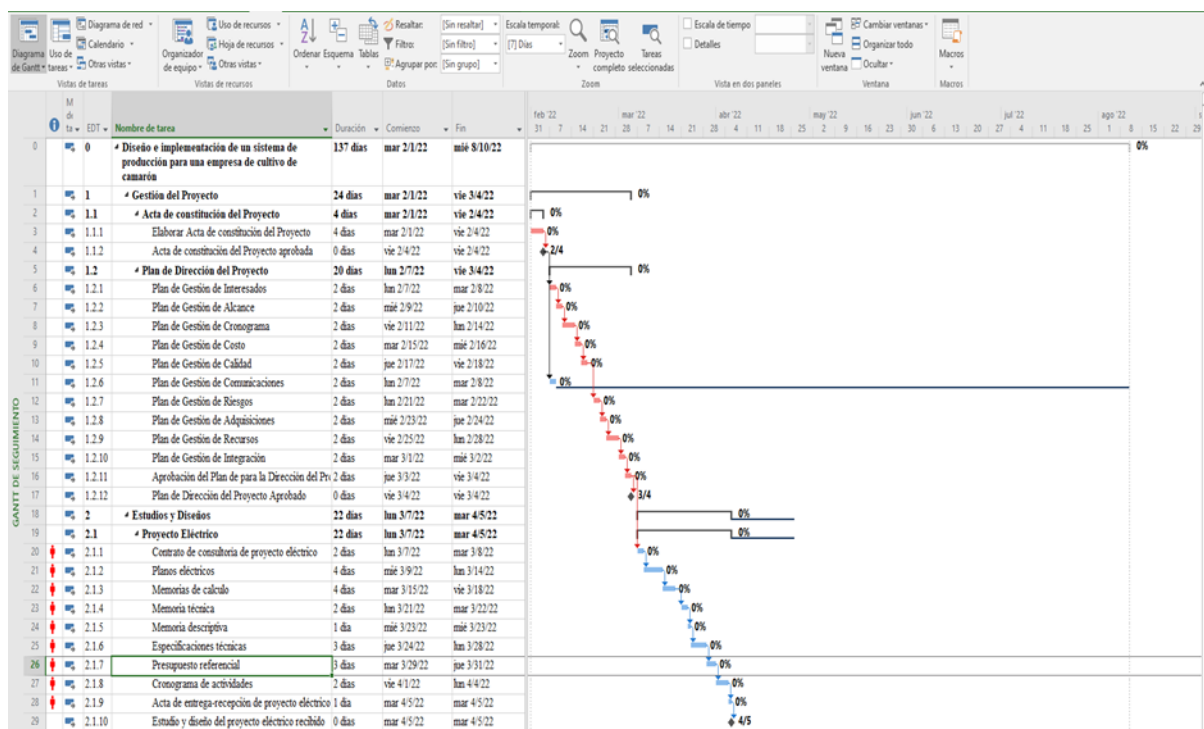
Diagrama de Gantt · Uso de tareas · Diagrama de red · Calendario · Otras vistas · Vistas de tareas
Organizador de equipo · Uso de recursos · Hoja de recursos · Otras vistas · Vistas de recursos
Ordenar · Esquema · Tablas · Resaltar: [Sin resaltar] · Filtro: [Sin filtro] · Agrupar por: [Sin grupo] · Datos
Escala temporal: [7] Días · Zoom · Proyecto completo · Tareas seleccionadas · Zoom
Escala de tiempo · Detalles · Vista en dos paneles
Nueva ventana · Cambiar ventanas · Organizar todo · Ocultar · Ventana
Macros · Macros

GANTT DE SEGUIMIENTO

| | Modo de tarea | EDT | Nombre de tarea | Duración | Comienzo | Fin | |
|---|---|---|---|---|---|---|---|
| 0 | | 0 | Diseño e implementación de un sistema de producción para una empresa de cultivo de camarón | 137 días | mar 2/1/22 | mié 8/10/22 | 0% |
| 1 | | 1 | Gestión del Proyecto | 24 días | mar 2/1/22 | vie 3/4/22 | 0% |
| 2 | | 1.1 | Acta de constitución del Proyecto | 4 días | mar 2/1/22 | vie 2/4/22 | 0% |
| 3 | | 1.1.1 | Elaborar Acta de constitución del Proyecto | 4 días | mar 2/1/22 | vie 2/4/22 | 0% |
| 4 | | 1.1.2 | Acta de constitución del Proyecto aprobada | 0 días | vie 2/4/22 | vie 2/4/22 | 2/4 |
| 5 | | 1.2 | Plan de Dirección del Proyecto | 20 días | lun 2/7/22 | vie 3/4/22 | 0% |
| 6 | | 1.2.1 | Plan de Gestión de Interesados | 2 días | lun 2/7/22 | mar 2/8/22 | 0% |
| 7 | | 1.2.2 | Plan de Gestión de Alcance | 2 días | mié 2/9/22 | jue 2/10/22 | 0% |
| 8 | | 1.2.3 | Plan de Gestión de Cronograma | 2 días | vie 2/11/22 | lun 2/14/22 | 0% |
| 9 | | 1.2.4 | Plan de Gestión de Costo | 2 días | mar 2/15/22 | mié 2/16/22 | 0% |
| 10 | | 1.2.5 | Plan de Gestión de Calidad | 2 días | jue 2/17/22 | vie 2/18/22 | 0% |
| 11 | | 1.2.6 | Plan de Gestión de Comunicaciones | 2 días | lun 2/7/22 | mar 2/8/22 | 0% |
| 12 | | 1.2.7 | Plan de Gestión de Riesgos | 2 días | lun 2/21/22 | mar 2/22/22 | 0% |
| 13 | | 1.2.8 | Plan de Gestión de Adquisiciones | 2 días | mié 2/23/22 | jue 2/24/22 | 0% |
| 14 | | 1.2.9 | Plan de Gestión de Recursos | 2 días | vie 2/25/22 | lun 2/28/22 | 0% |
| 15 | | 1.2.10 | Plan de Gestión de Integración | 2 días | mar 3/1/22 | mié 3/2/22 | 0% |
| 16 | | 1.2.11 | Aprobación del Plan de para la Dirección del Pr | 2 días | jue 3/3/22 | vie 3/4/22 | 0% |
| 17 | | 1.2.12 | Plan de Dirección del Proyecto Aprobado | 0 días | vie 3/4/22 | vie 3/4/22 | 3/4 |
| 18 | | 2 | Estudios y Diseños | 22 días | lun 3/7/22 | mar 4/5/22 | 0% |
| 19 | | 2.1 | Proyecto Eléctrico | 22 días | lun 3/7/22 | mar 4/5/22 | 0% |
| 20 | | 2.1.1 | Contrato de consultoría de proyecto eléctrico | 2 días | lun 3/7/22 | mar 3/8/22 | 0% |
| 21 | | 2.1.2 | Planos eléctricos | 4 días | mié 3/9/22 | lun 3/14/22 | 0% |
| 22 | | 2.1.3 | Memorias de calculo | 4 días | mar 3/15/22 | vie 3/18/22 | 0% |
| 23 | | 2.1.4 | Memoria técnica | 2 días | lun 3/21/22 | mar 3/22/22 | 0% |
| 24 | | 2.1.5 | Memoria descriptiva | 1 día | mié 3/23/22 | mié 3/23/22 | 0% |
| 25 | | 2.1.6 | Especificaciones técnicas | 3 días | jue 3/24/22 | lun 3/28/22 | 0% |
| 26 | | 2.1.7 | Presupuesto referencial | 3 días | mar 3/29/22 | jue 3/31/22 | 0% |
| 27 | | 2.1.8 | Cronograma de actividades | 2 días | vie 4/1/22 | lun 4/4/22 | 0% |
| 28 | | 2.1.9 | Acta de entrega-recepción de proyecto eléctrico | 1 día | mar 4/5/22 | mar 4/5/22 | 0% |
| 29 | | 2.1.10 | Estudio y diseño del proyecto eléctrico recibido | 0 días | mar 4/5/22 | mar 4/5/22 | 4/5 |

feb '22: 31 7 14 21 · mar '22: 28 7 14 21 · abr '22: 28 4 11 18 25 · may '22: 2 9 16 23 · jun '22: 30 6 13 20 · jul '22: 27 4 11 18 25 · ago '22: 1 8 15 22 29